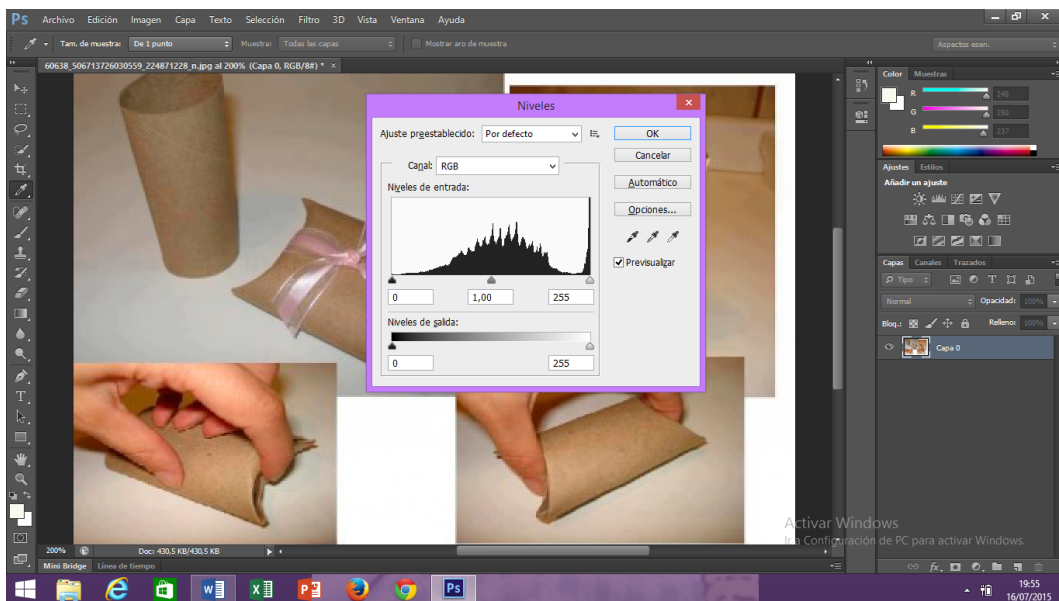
Ps Archivo Edición Imagen Capa Texto Selección Filtro 3D Vista Ventana Ayuda

Tam. de muestra: De 1 punto Muestra: Todas las capas Mostrar aro de muestra

Aspectos esen.

60638_506713726030559_224871228_n.jpg al 200% (Capa 0, RGB/8#) * ×

Niveles

Ajuste preestablecido: Por defecto

OK

Cancelar

Automático

Opciones...

Previsualizar

Canal: RGB

Niveles de entrada:

0 1,00 255

Niveles de salida:

0 255

Color Muestras

R 248

G 250

B 237

Ajustes Estilos

Añadir un ajuste

Capas Canales Trazados

Tipo

Normal Opacidad: 100%

Bloq.: Relleno: 100%

Capa 0

200% Doc: 430,5 KB/430,5 KB

Mini Bridge Línea de tiempo

Activar Windows
Ir a Configuración de PC para activar Windows.

19:55
16/07/2015